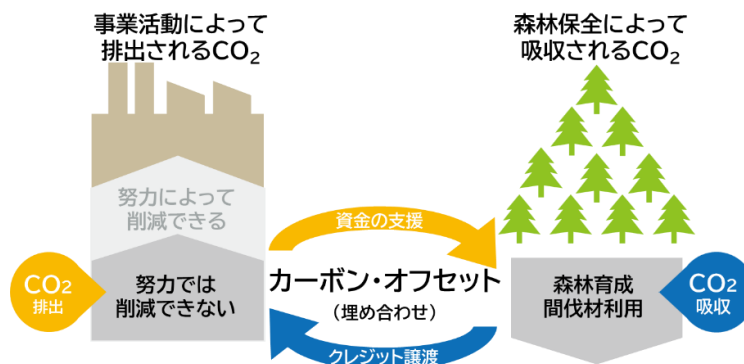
事業活動によって
排出される$CO_2$

森林保全によって
吸収される$CO_2$

努力によって
削減できる

$CO_2$
排出

努力では
削減できない

資金の支援

カーボン・オフセット
（埋め合わせ）

クレジット譲渡

森林育成
間伐材利用

$CO_2$
吸収